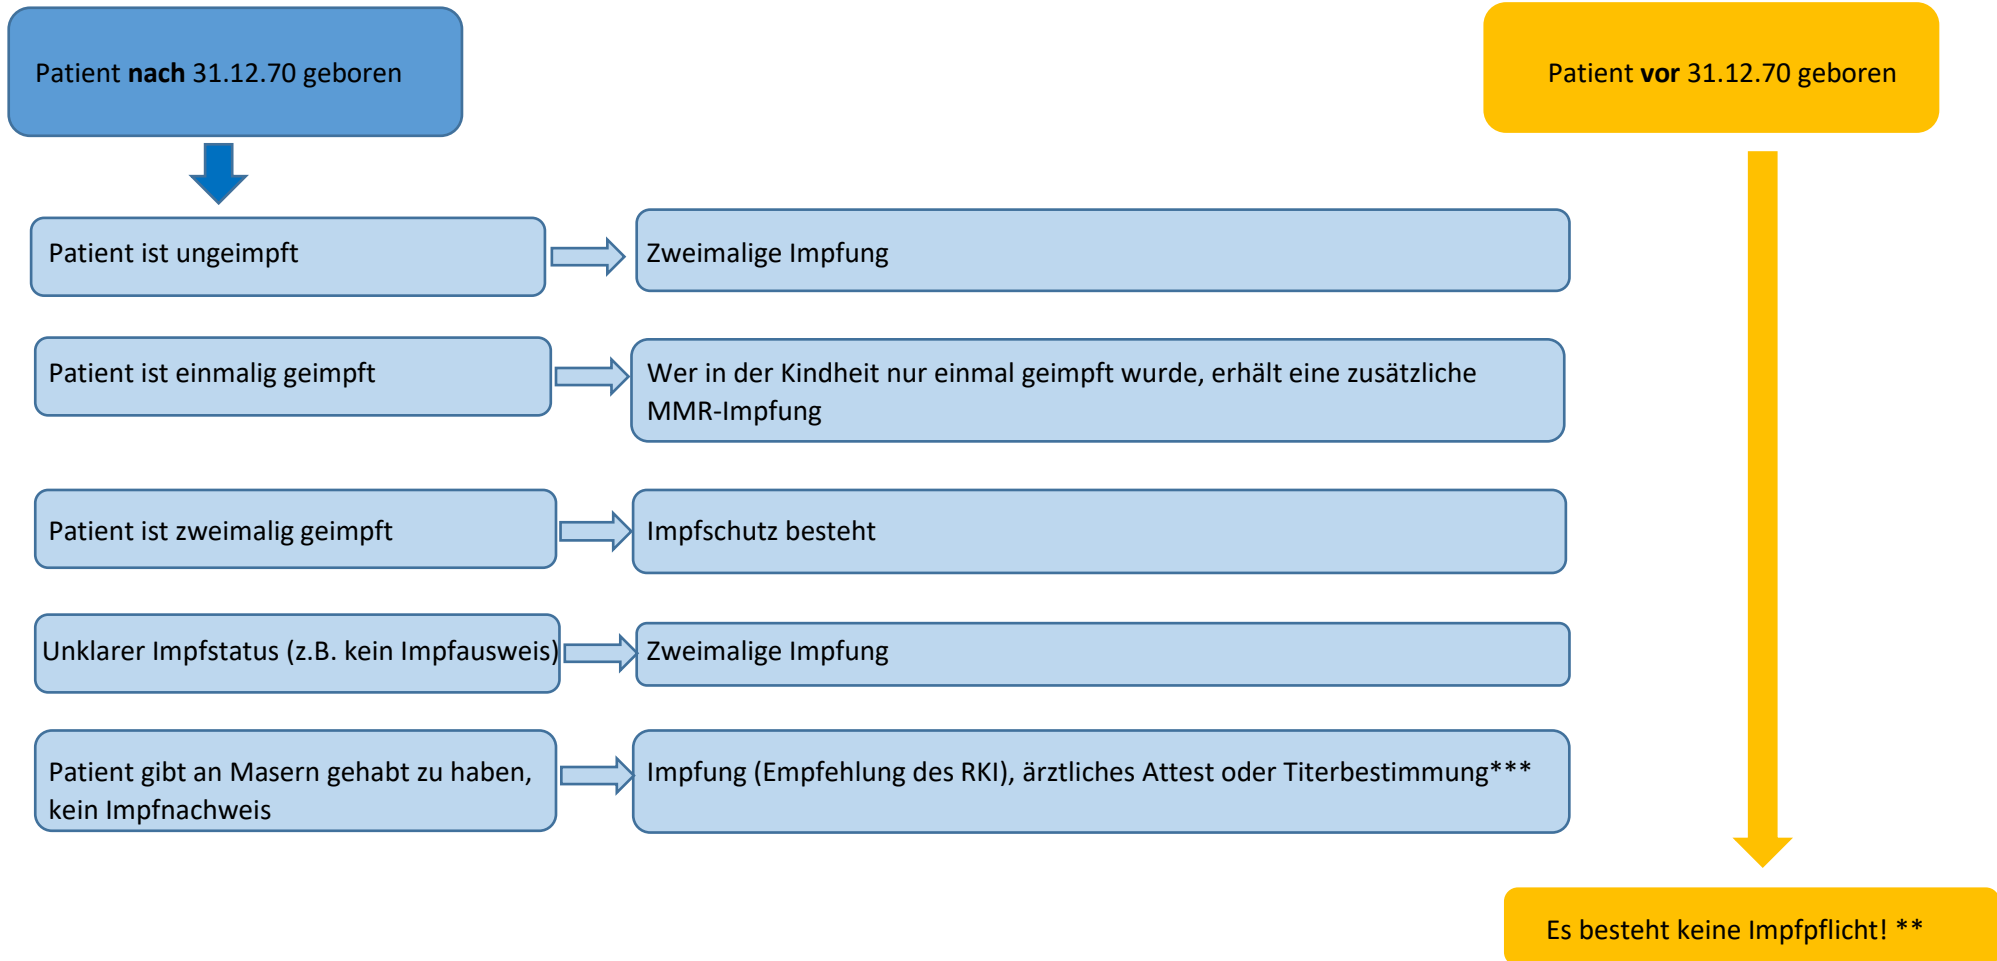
Patient **nach** 31.12.70 geboren

Patient ist ungeimpft

Zweimalige Impfung

Patient ist einmalig geimpft

Wer in der Kindheit nur einmal geimpft wurde, erhält eine zusätzliche MMR-Impfung

Patient ist zweimalig geimpft

Impfschutz besteht

Unklarer Impfstatus (z.B. kein Impfausweis)

Zweimalige Impfung

Patient gibt an Masern gehabt zu haben, kein Impfnachweis

Impfung (Empfehlung des RKI), ärztliches Attest oder Titerbestimmung***

Patient **vor** 31.12.70 geboren

Es besteht keine Impfpflicht! **